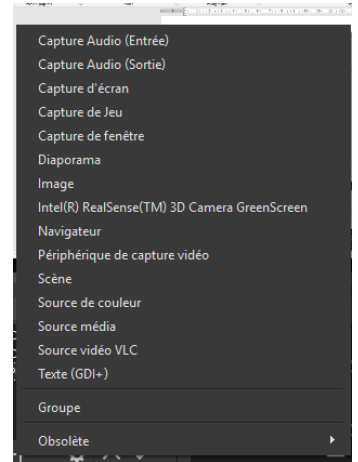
Capture Audio (Entrée)
Capture Audio (Sortie)
Capture d'écran
Capture de Jeu
Capture de fenêtre
Diaporama
Image
Intel(R) RealSense(TM) 3D Camera GreenScreen
Navigateur
Périphérique de capture vidéo
Scène
Source de couleur
Source média
Source vidéo VLC
Texte (GDI+)
Groupe
Obsolète